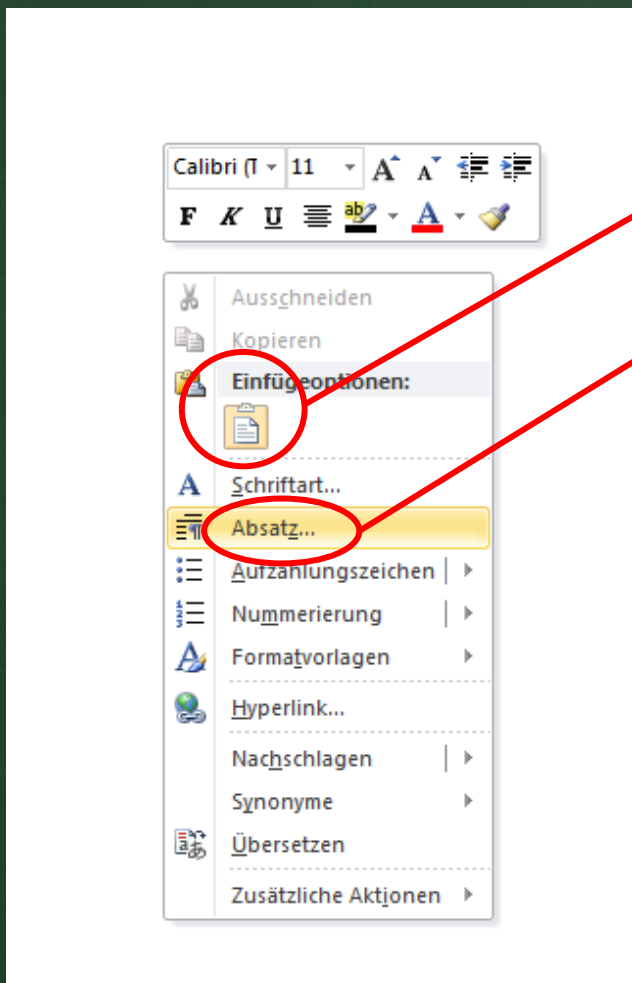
Calibri (T 11 A A
F K U ab A

Ausschneiden
Kopieren
Einfügeoptionen:
Schriftart...
Absatz...
Aufzählungszeichen
Nummerierung
Formatvorlagen
Hyperlink...
Nachschlagen
Synonyme
Übersetzen
Zusätzliche Aktionen